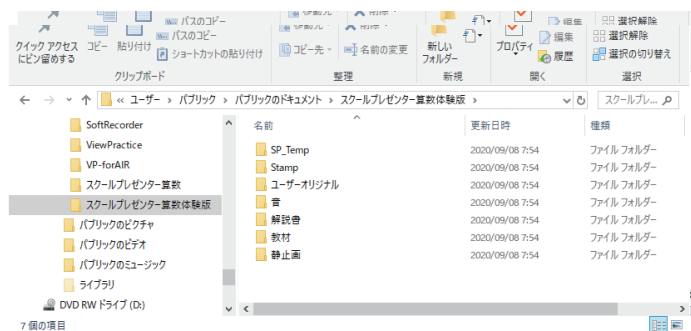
パスのコピー
クイック アクセス にピン留めする
コピー
貼り付け
パスのコピー
ショートカットの貼り付け
クリップボード
コピー先
名前の変更
整理
新しい フォルダー
新規
プロパティ
編集
履歴
開く
選択解除
選択解除
選択の切り替え
選択

« ユーザー › パブリック › パブリックのドキュメント › スクールプレゼンター算数体験版 ›
スクールプレ...

SoftRecorder
ViewPractice
VP-forAIR
スクールプレゼンター算数
スクールプレゼンター算数体験版
パブリックのピクチャ
パブリックのビデオ
パブリックのミュージック
ライブラリ
DVD RW ドライブ (D:)

| 名前 | 更新日時 | 種類 |
|---|---|---|
| SP_Temp | 2020/09/08 7:54 | ファイル フォルダー |
| Stamp | 2020/09/08 7:54 | ファイル フォルダー |
| ユーザーオリジナル | 2020/09/08 7:54 | ファイル フォルダー |
| 音 | 2020/09/08 7:54 | ファイル フォルダー |
| 解説書 | 2020/09/08 7:54 | ファイル フォルダー |
| 教材 | 2020/09/08 7:54 | ファイル フォルダー |
| 静止画 | 2020/09/08 7:54 | ファイル フォルダー |

7 個の項目